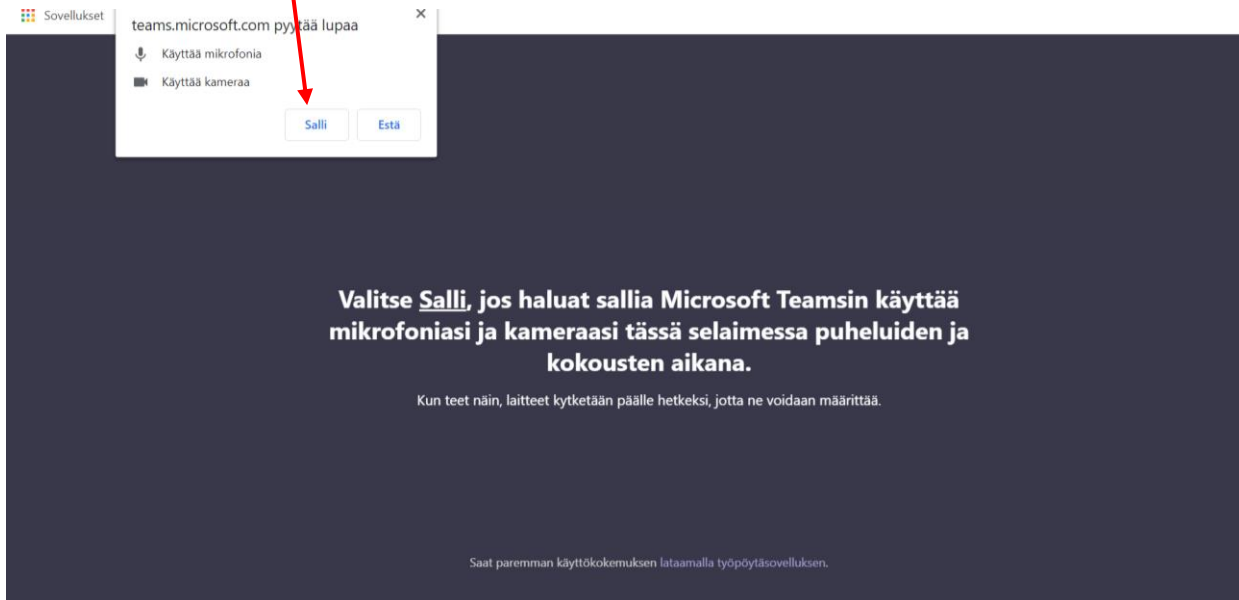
Sovellukset

teams.microsoft.com pyytää lupaa ×

Käyttää mikrofonia

Käyttää kameraa

Salli Estä

Valitse Salli, jos haluat sallia Microsoft Teamsin käyttää mikrofoniasi ja kameraasi tässä selaimessa puheluiden ja kokousten aikana.

Kun teet näin, laitteet kytketään päälle hetkeksi, jotta ne voidaan määrittää.

Saat paremman käyttökokemuksen lataamalla työpöytäsovelluksen.